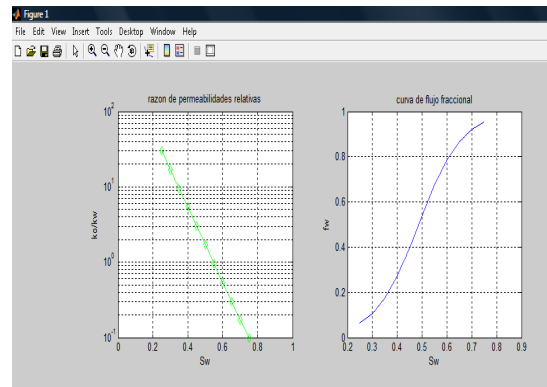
Figure 1

File Edit View Insert Tools Desktop Window Help

razon de permeabilidades relativas

$10^2$

$10^1$

$10^0$

$10^{-1}$

ko/kw

0 0.2 0.4 0.6 0.8 1

Sw

curva de flujo fraccional

1

0.8

0.6

0.4

0.2

0

fw

0.2 0.3 0.4 0.5 0.6 0.7 0.8 0.9

Sw